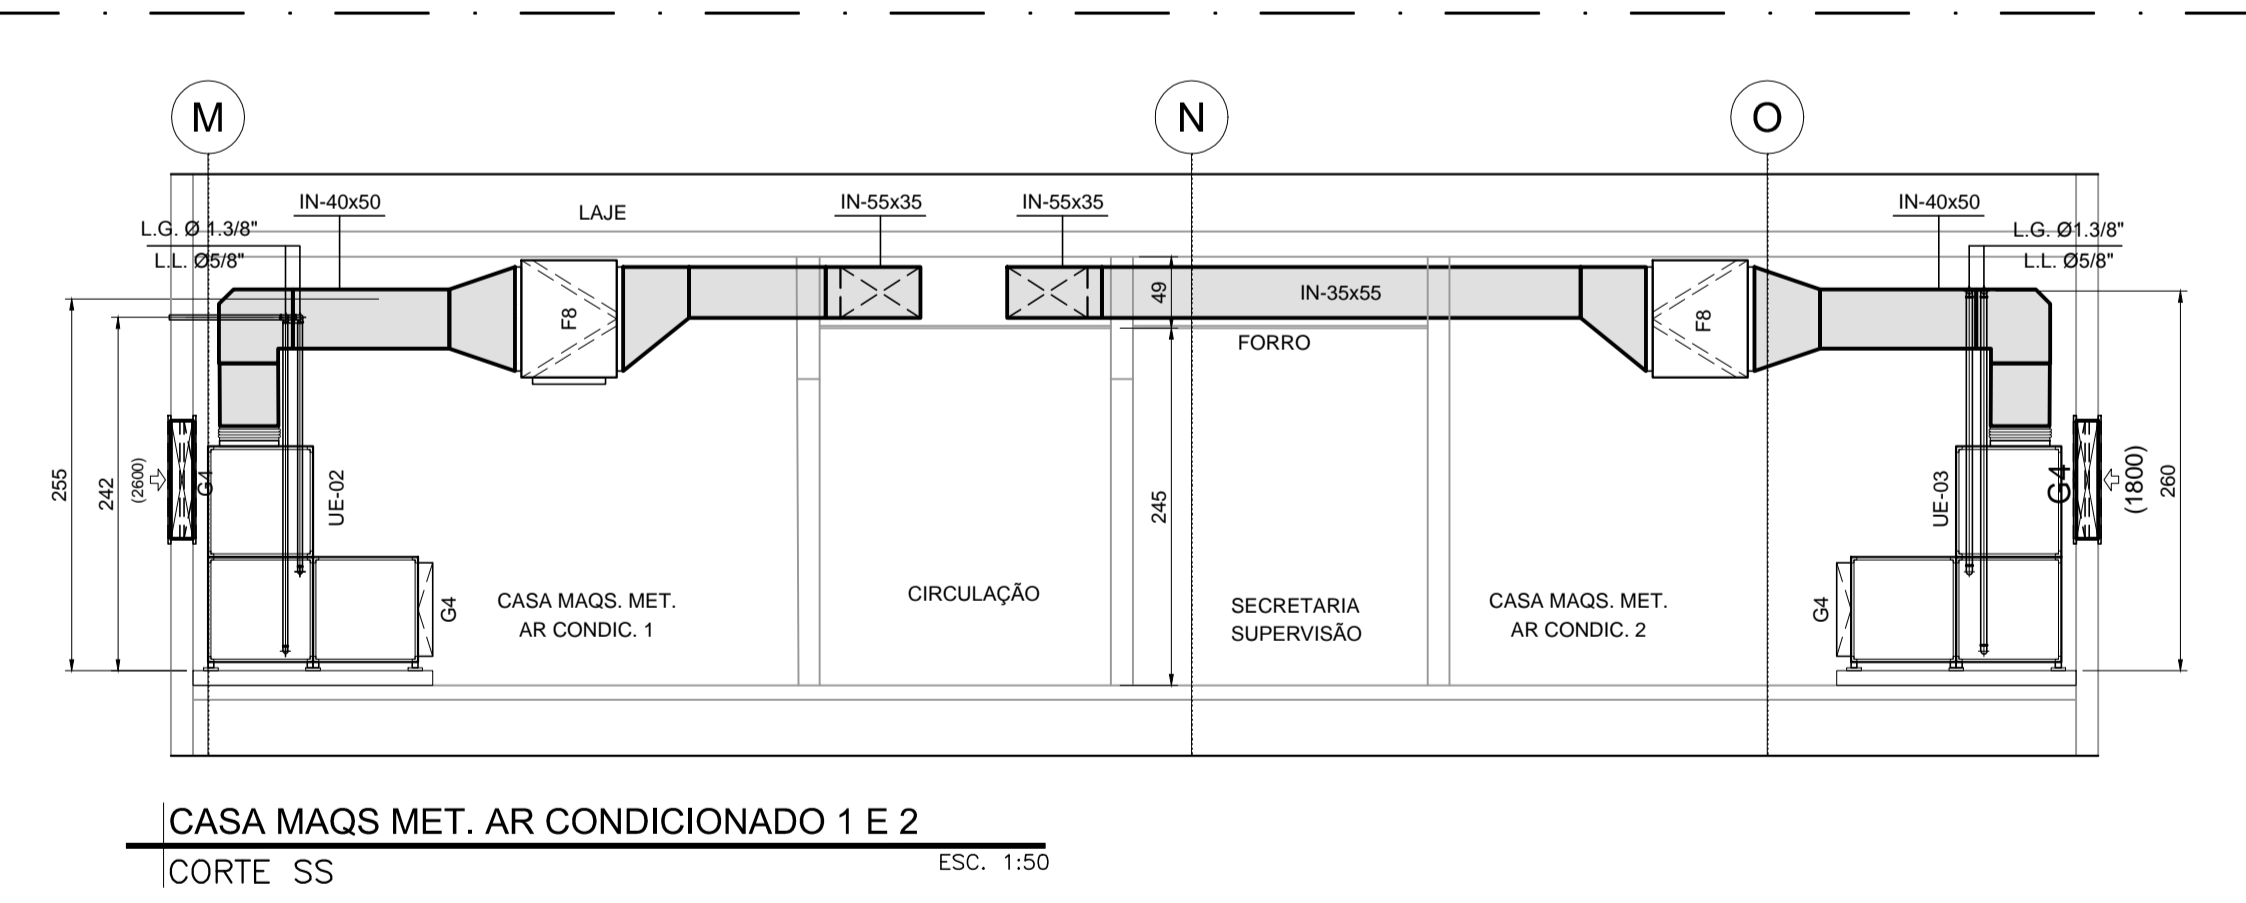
M

N

O

IN-40x50

LAJE

IN-55x35

IN-55x35

IN-40x50

L.G. Ø 1.3/8"

L.L. Ø5/8"

L.G. Ø1.3/8"

L.L. Ø5/8"

F8

49

IN-35x55

F8

FORRO

255

242

(2600)

G4

UE-02

245

UE-03

G4

(1800)

260

G4

CASA MAQS. MET. AR CONDIC. 1

CIRCULAÇÃO

SECRETARIA SUPERVISÃO

CASA MAQS. MET. AR CONDIC. 2

G4

CASA MAQS MET. AR CONDICIONADO 1 E 2

CORTE SS

ESC. 1:50